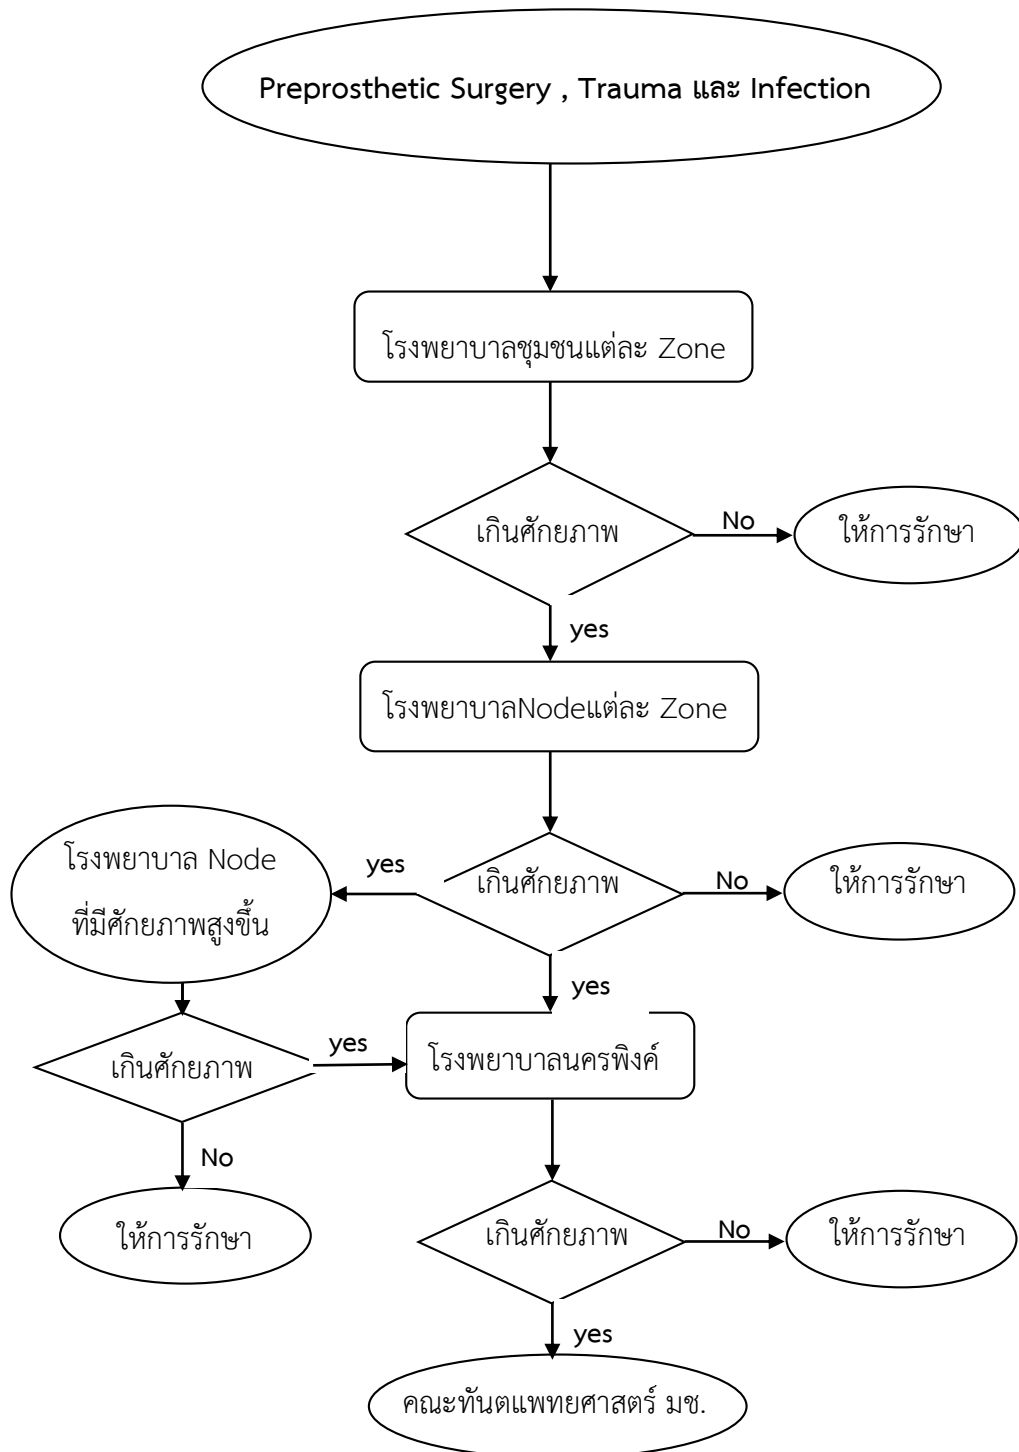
Preprosthetic Surgery , Trauma และ Infection

โรงพยาบาลชุมชนแต่ละ Zone

เกินศักยภาพ

No

ให้การรักษา

yes

โรงพยาบาลNodeแต่ละ Zone

เกินศักยภาพ

yes

โรงพยาบาล Node ที่มีศักยภาพสูงขึ้น

No

ให้การรักษา

yes

เกินศักยภาพ

yes

โรงพยาบาลนครพิงค์

No

ให้การรักษา

เกินศักยภาพ

No

ให้การรักษา

yes

คณะทันตแพทยศาสตร์ มช.